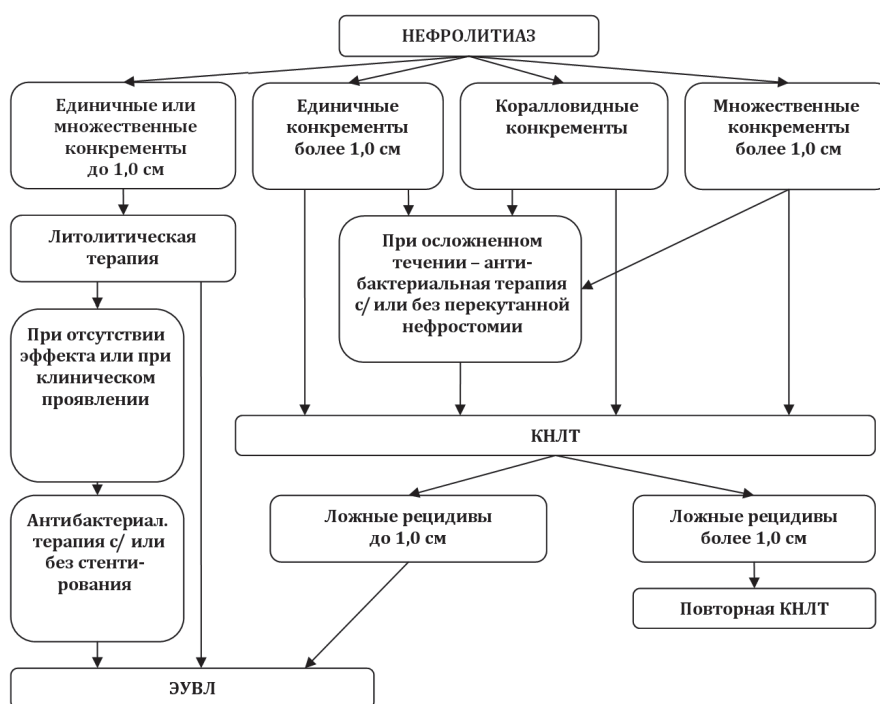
НЕФРОЛИТИАЗ

Единичные или множественные конкременты до 1,0 см

Единичные конкременты более 1,0 см

Коралловидные конкременты

Множественные конкременты более 1,0 см

Литолитическая терапия

При осложненном течении – антибактериальная терапия с/ или без перекутанной нефростомии

При отсутствии эффекта или при клиническом проявлении

КНЛТ

Антибактериал. терапия с/ или без стентирования

Ложные рецидивы до 1,0 см

Ложные рецидивы более 1,0 см

Повторная КНЛТ

ЭУВЛ